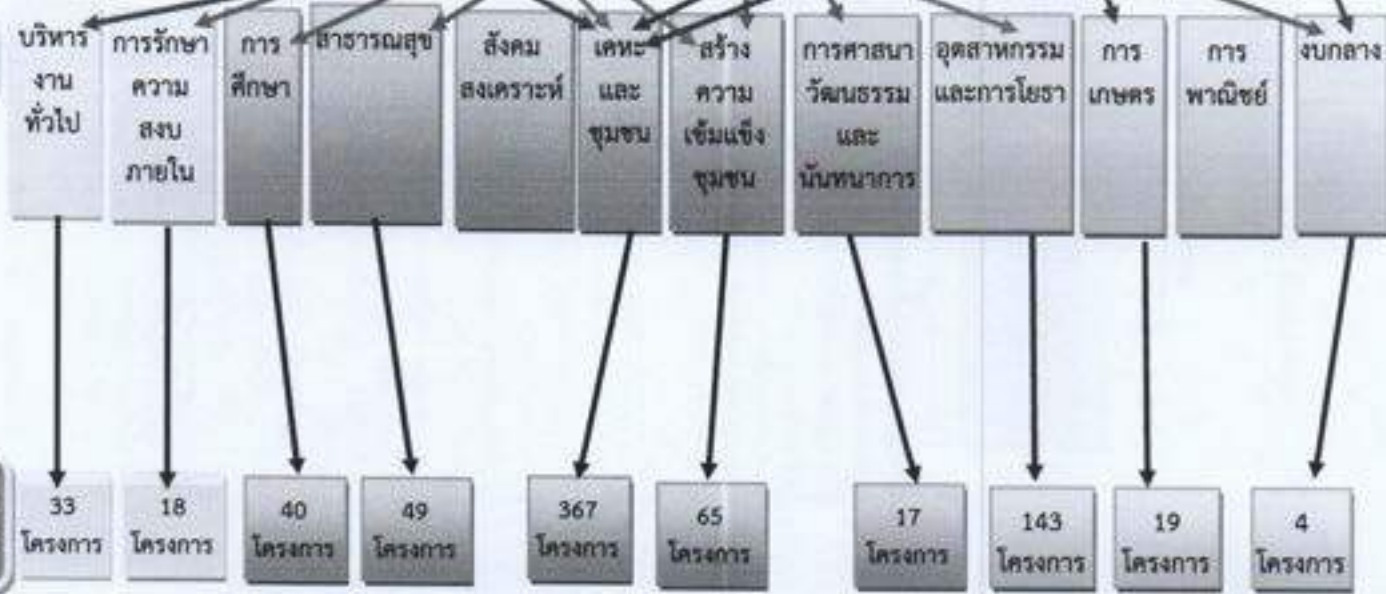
บริหารงานทั่วไป

การรักษาความสงบภายใน

การศึกษา

สาธารณสุข

สังคมสงเคราะห์

เคหะและชุมชน

สร้างความเข้มแข็งชุมชน

การศาสนาวัฒนธรรมและนันทนาการ

อุตสาหกรรมและการโยธา

การเกษตร

การพาณิชย์

งบกลาง

33 โครงการ

18 โครงการ

40 โครงการ

49 โครงการ

367 โครงการ

65 โครงการ

17 โครงการ

143 โครงการ

19 โครงการ

4 โครงการ